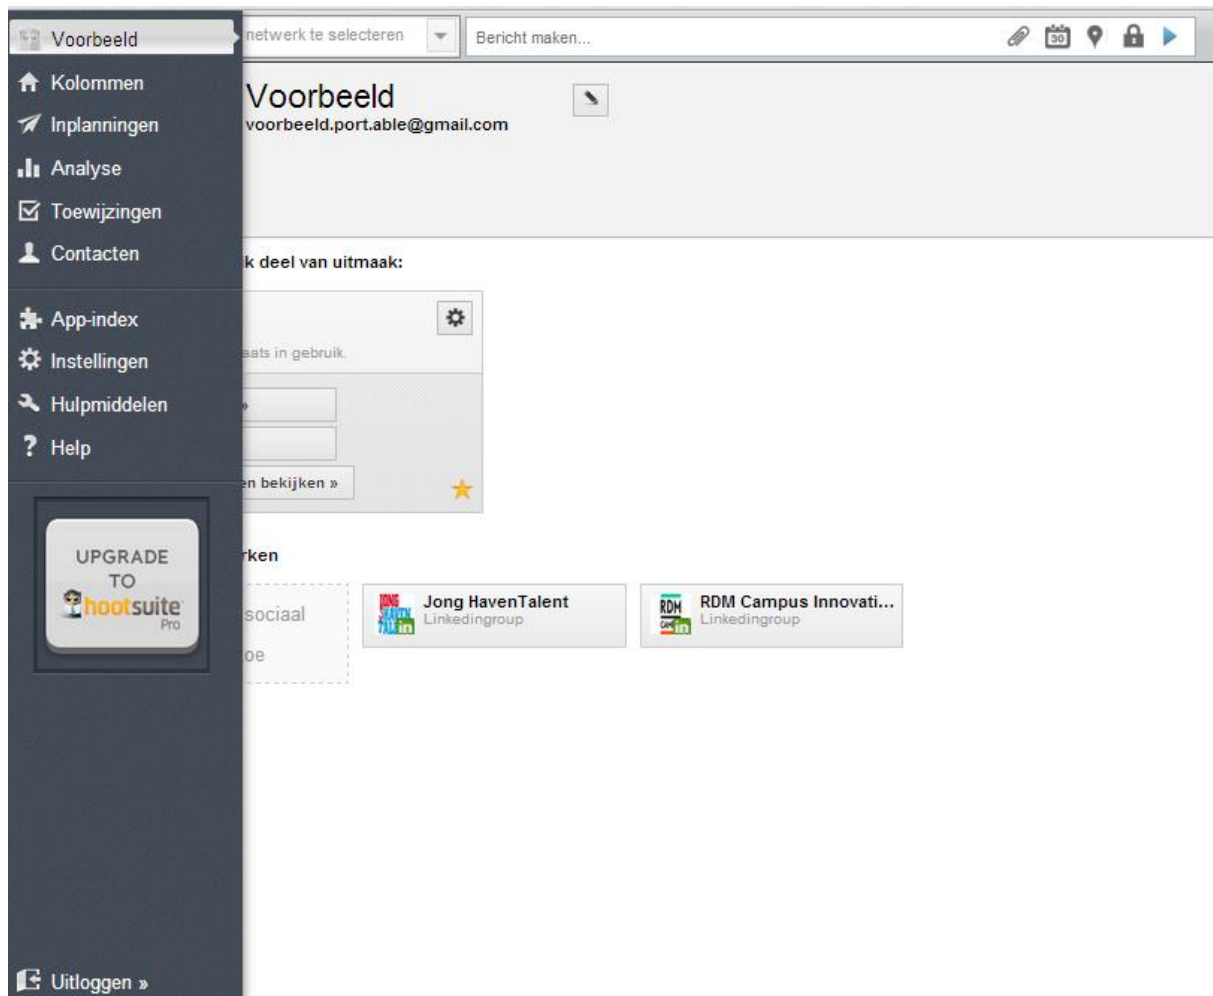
Voorbeeld
Kolommen
Inplanningen
Analyse
Toewijzingen
Contacten
App-index
Instellingen
Hulpmiddelen
? Help

UPGRADE TO hootsuite Pro

Uitloggen »

netwerk te selecteren
Bericht maken...
30

Voorbeeld
voorbeeld.port.able@gmail.com

k deel van uitmaak:

aats in gebruik.

»

n bekijken »

rken

sociaal
oe

Jong HavenTalent
Linkedingroup

RDM Campus Innovati...
Linkedingroup